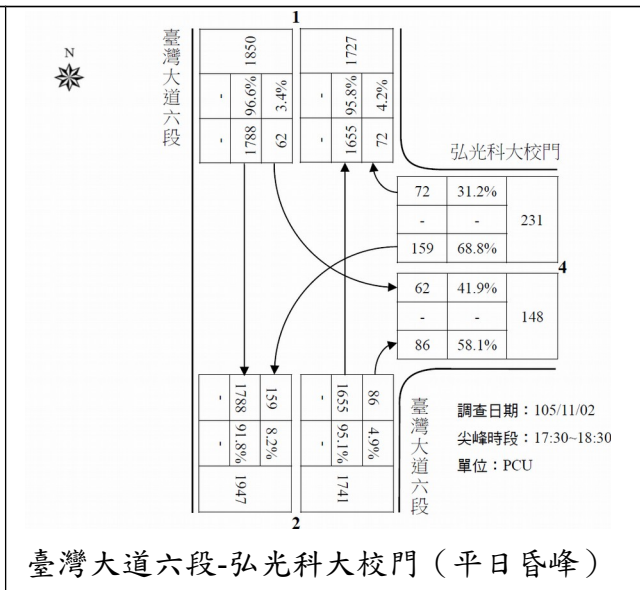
N

1

臺灣大道六段

| 1850 | | |
|---|---|---|
| - | 96.6% | 3.4% |
| - | 1788 | 62 |

| 1727 | | |
|---|---|---|
| - | 95.8% | 4.2% |
| - | 1655 | 72 |

弘光科大校門

| 72 | 31.2% | 231 |
|---|---|---|
| - | - | |
| 159 | 68.8% | |

4

| 62 | 41.9% | 148 |
|---|---|---|
| - | - | |
| 86 | 58.1% | |

| - | 1788 | 159 |
|---|---|---|
| - | 91.8% | 8.2% |
| 1947 | | |

| - | 1655 | 86 |
|---|---|---|
| - | 95.1% | 4.9% |
| 1741 | | |

臺灣大道六段

調查日期：105/11/02
尖峰時段：17:30~18:30
單位：PCU

2

臺灣大道六段-弘光科大校門（平日昏峰）